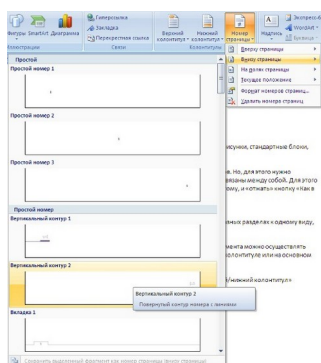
Фигуры SmartArt Диаграмма
Гиперссылка
Закладка
Перекрестная ссылка
Связи
Верхний колонтитул
Нижний колонтитул
Колонтитулы
Номер страницы
Надпись
Экспресс-бл
WordArt
Буквица
Вверху страницы
Внизу страницы
На полях страницы
Текущее положение
Формат номеров страниц...
Удалить номера страниц
Простой
Простой номер 1
Простой номер 2
Простой номер 3
Простой номер
Вертикальный контур 1
Вертикальный контур 2
Вертикальный контур 2
Повернутый контур номера с линиями
Вкладка 1
Сохранить выделенный фрагмент как номер страницы (внизу страницы)
исунок, стандартные блоки,
е. Но, для этого нужно
вязаны между собой. Для этого
ому, и «отжать» кнопку «Как в
ных разделах к одному виду,
мента можно осуществлять
олонтитуле или на основном
/нижний колонтитул»